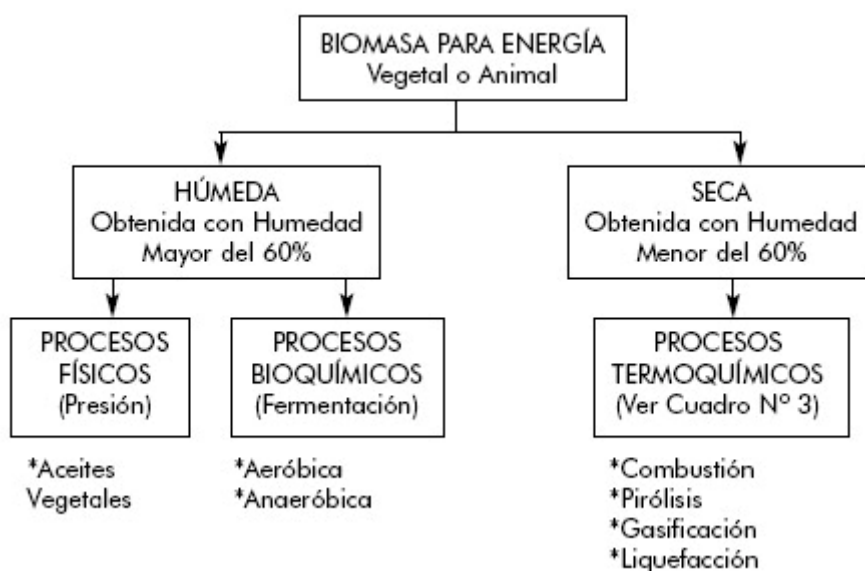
BIOMASA PARA ENERGÍA
Vegetal o Animal

HÚMEDA
Obtenida con Humedad
Mayor del 60%

SECA
Obtenida con Humedad
Menor del 60%

PROCESOS
FÍSICOS
(Presión)

*Aceites
Vegetales

PROCESOS
BIOQUÍMICOS
(Fermentación)

*Aeróbica
*Anaeróbica

PROCESOS
TERMOQUÍMICOS
(Ver Cuadro Nº 3)

*Combustión
*Pirólisis
*Gasificación
*Liquefacción